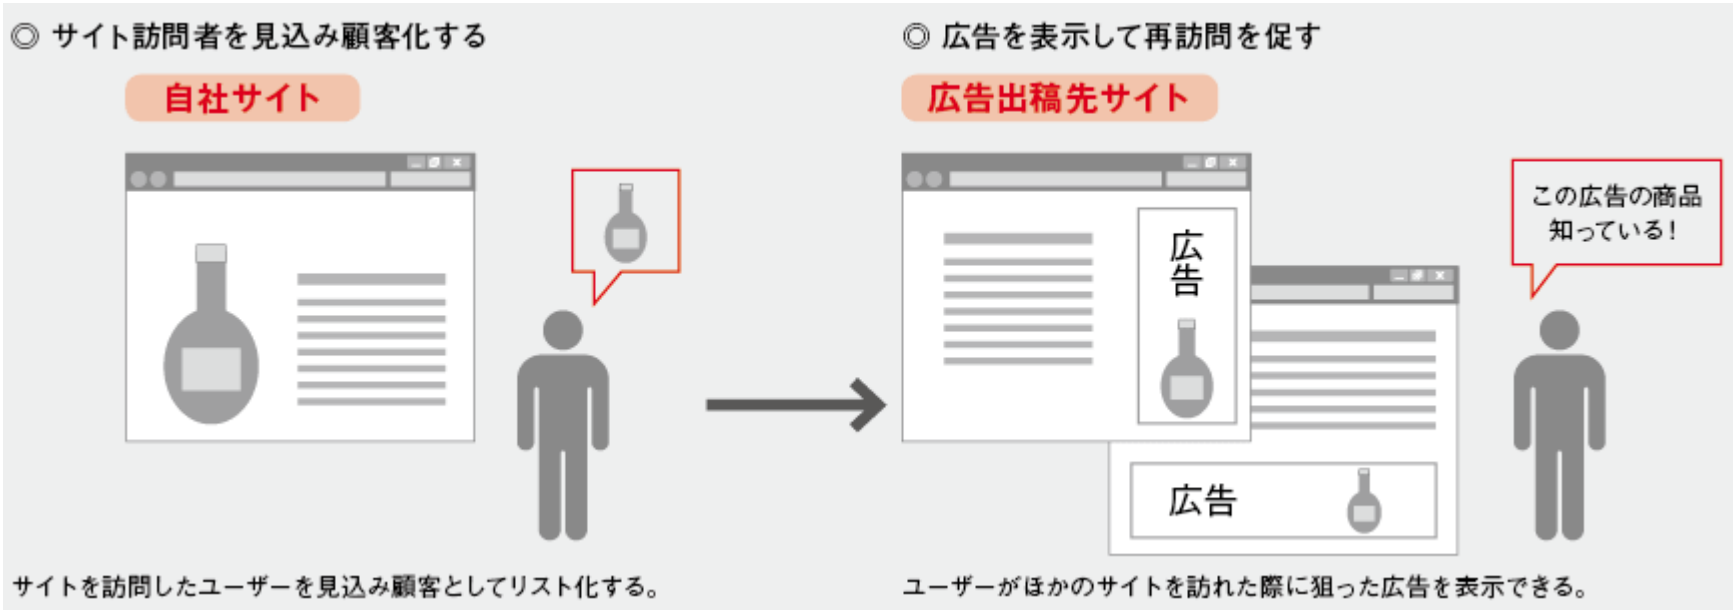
◎ サイト訪問者を見込み顧客化する

自社サイト

サイトを訪問したユーザーを見込み顧客としてリスト化する。

◎ 広告を表示して再訪問を促す

広告出稿先サイト

広告

広告

この広告の商品知っている！

ユーザーがほかのサイトを訪れた際に狙った広告を表示できる。